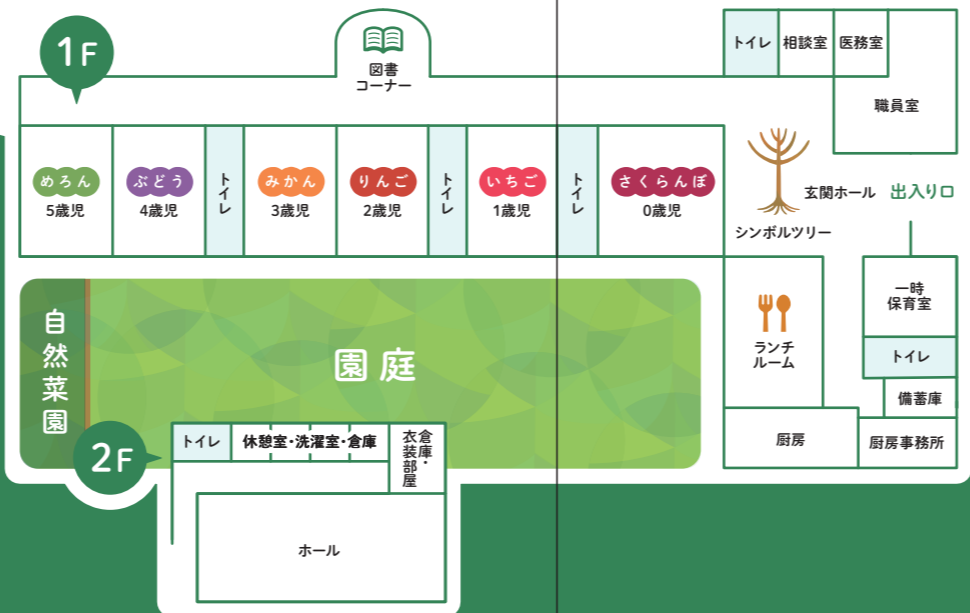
1F

図書
コーナー

トイレ
相談室
医務室
職員室

めろん
5歳児

ぶどう
4歳児

トイレ

みかん
3歳児

りんご
2歳児

トイレ

いちご
1歳児

トイレ

さくらんぼ
0歳児

玄関ホール
出入り口
シンボルツリー

自然菜園

園庭

ランチ
ルーム

一時
保育室

トイレ

備蓄庫

2F

トイレ
休憩室・洗濯室・倉庫
衣装・倉庫・部屋

厨房
厨房事務所

ホール